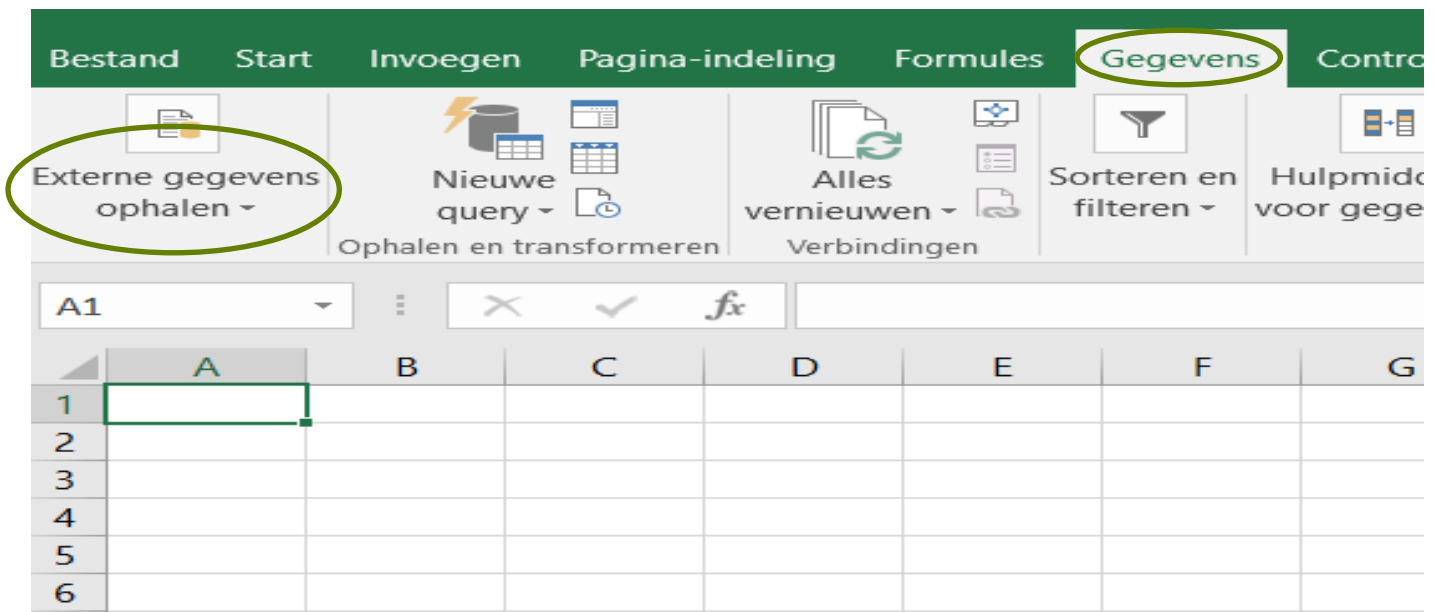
Bestand Start Invoegen Pagina-indeling Formules Gegevens Contro

Externe gegevens ophalen

Nieuwe query

Ophalen en transformeren

Alles vernieuwen

Verbindingen

Sorteren en filteren

Hulpmidd voor gege

A1

$fx$

| | A | B | C | D | E | F | G |
|---|---|---|---|---|---|---|---|
| 1 | | | | | | | |
| 2 | | | | | | | |
| 3 | | | | | | | |
| 4 | | | | | | | |
| 5 | | | | | | | |
| 6 | | | | | | | |